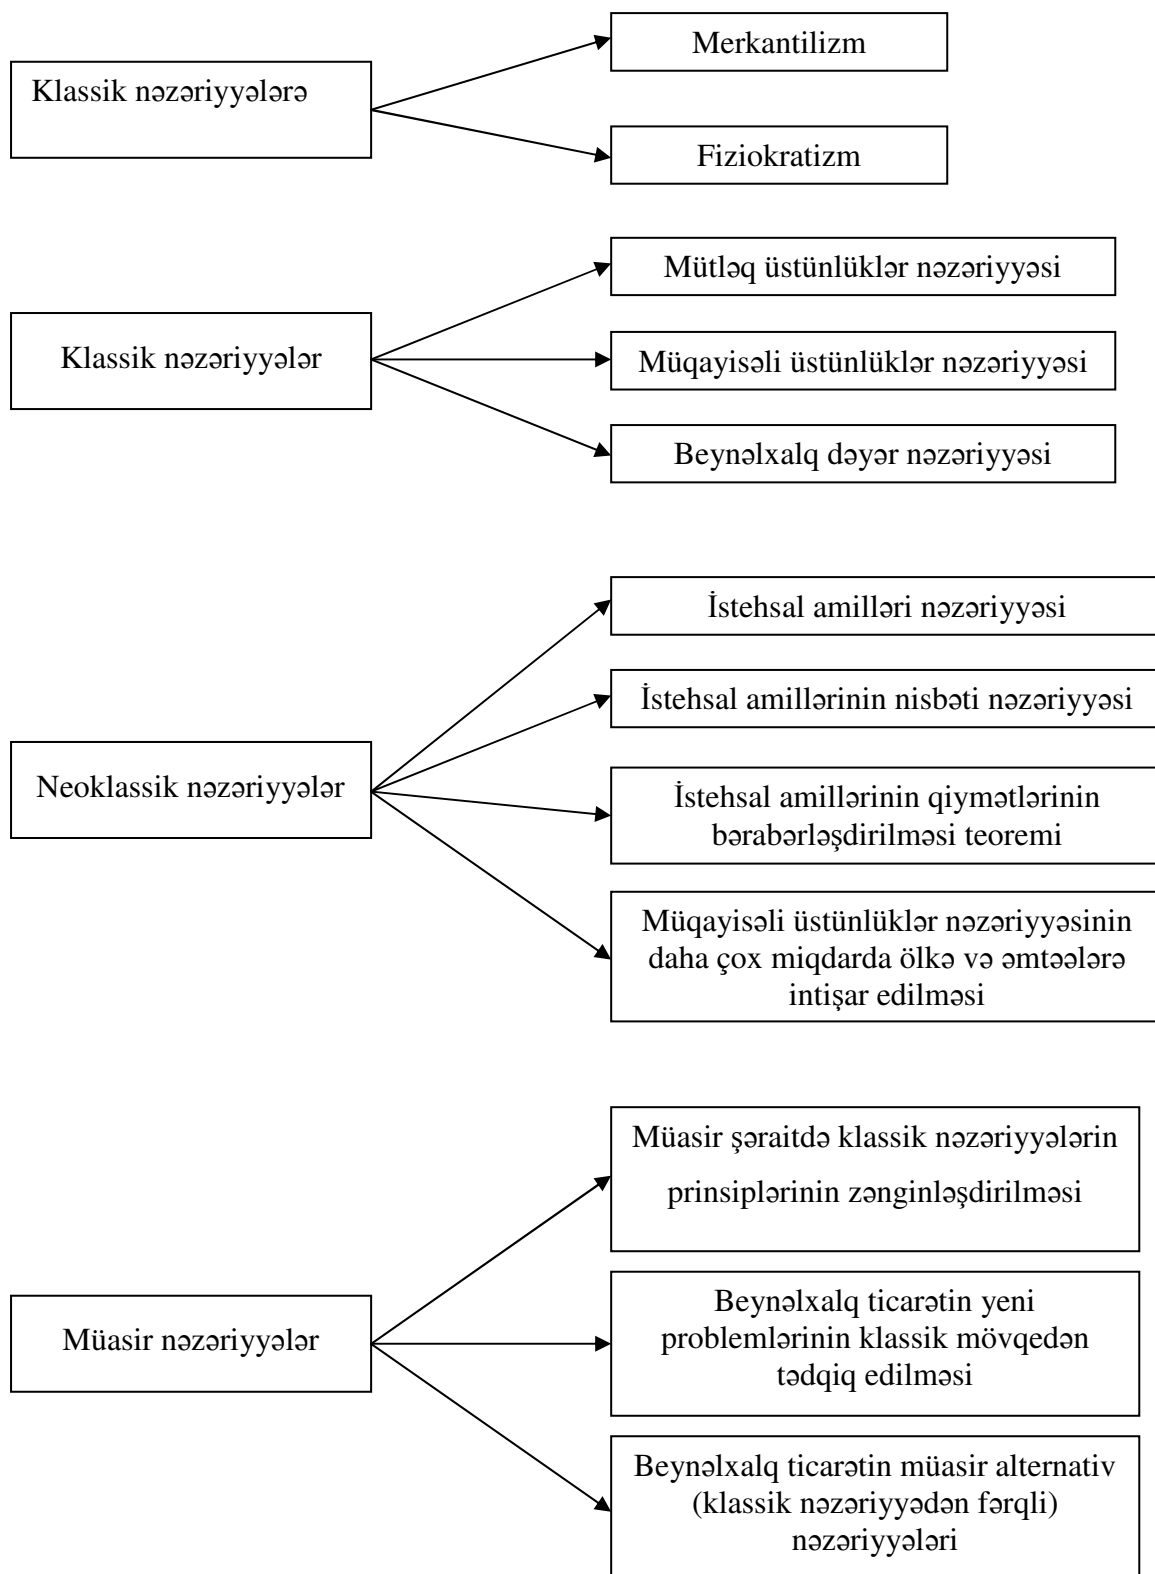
Klassik nəzəriyyələrə

Merkantilizm

Fiziokratizm

Klassik nəzəriyyələr

Mütləq üstünlüklər nəzəriyyəsi

Müqayisəli üstünlüklər nəzəriyyəsi

Beynəlxalq dəyər nəzəriyyəsi

Neoklassik nəzəriyyələr

İstehsal amilləri nəzəriyyəsi

İstehsal amillərinin nisbəti nəzəriyyəsi

İstehsal amillərinin qiymətlərinin bərabərləşdirilməsi teoremi

Müqayisəli üstünlüklər nəzəriyyəsinin daha çox miqdarda ölkə və əmtəələrə intişar edilməsi

Müasir nəzəriyyələr

Müasir şəraitdə klassik nəzəriyyələrin prinsiplərinin zənginləşdirilməsi

Beynəlxalq ticarətin yeni problemlərinin klassik mövqedən tədqiq edilməsi

Beynəlxalq ticarətin müasir alternativ (klassik nəzəriyyədən fərqli) nəzəriyyələri